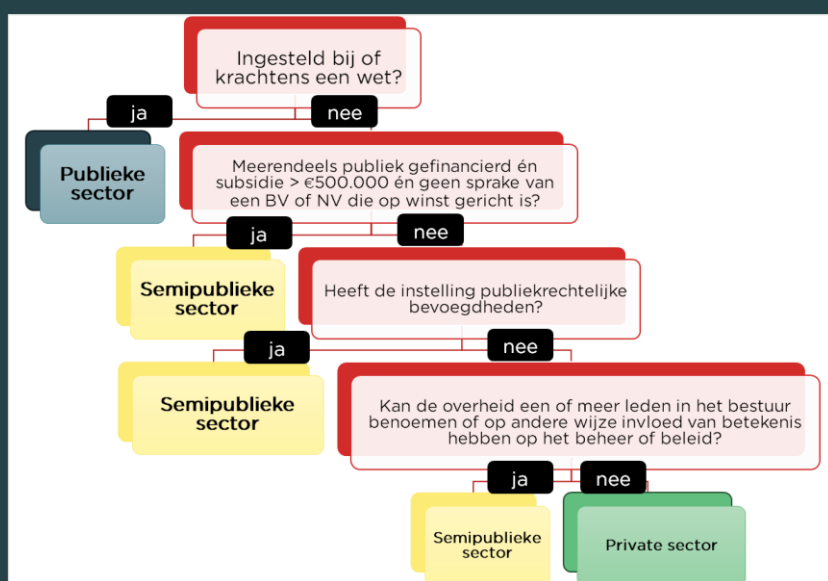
Ingesteld bij of krachtens een wet?

ja

nee

Publieke sector

Meerendeels publiek gefinancierd én subsidie > €500.000 én geen sprake van een BV of NV die op winst gericht is?

ja

nee

Semipublieke sector

Heeft de instelling publiekrechtelijke bevoegdheden?

ja

nee

Semipublieke sector

Kan de overheid een of meer leden in het bestuur benoemen of op andere wijze invloed van betekenis hebben op het beheer of beleid?

ja

nee

Semipublieke sector

Private sector